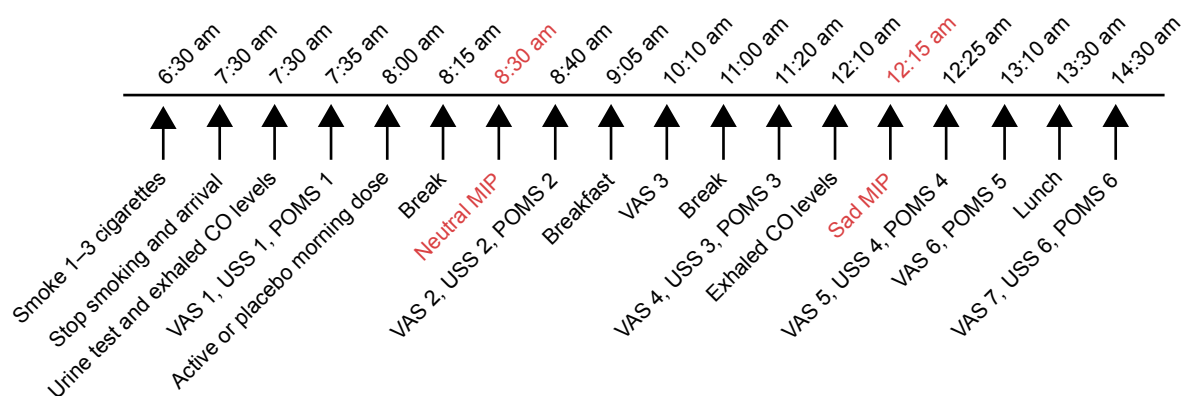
6:30 am
7:30 am
7:30 am
7:35 am
8:00 am
8:15 am
8:30 am
8:40 am
9:05 am
10:10 am
11:00 am
11:20 am
12:10 am
12:15 am
12:25 am
13:10 am
13:30 am
14:30 am

Smoke 1–3 cigarettes
Stop smoking and arrival
Urine test and exhaled CO levels
VAS 1, USS 1, POMS 1
Active or placebo morning dose
Break
Neutral MIP
VAS 2, USS 2, POMS 2
Breakfast
VAS 3
Break
VAS 4, USS 3, POMS 3
Exhaled CO levels
Sad MIP
VAS 5, USS 4, POMS 4
VAS 6, POMS 5
Lunch
VAS 7, USS 6, POMS 6